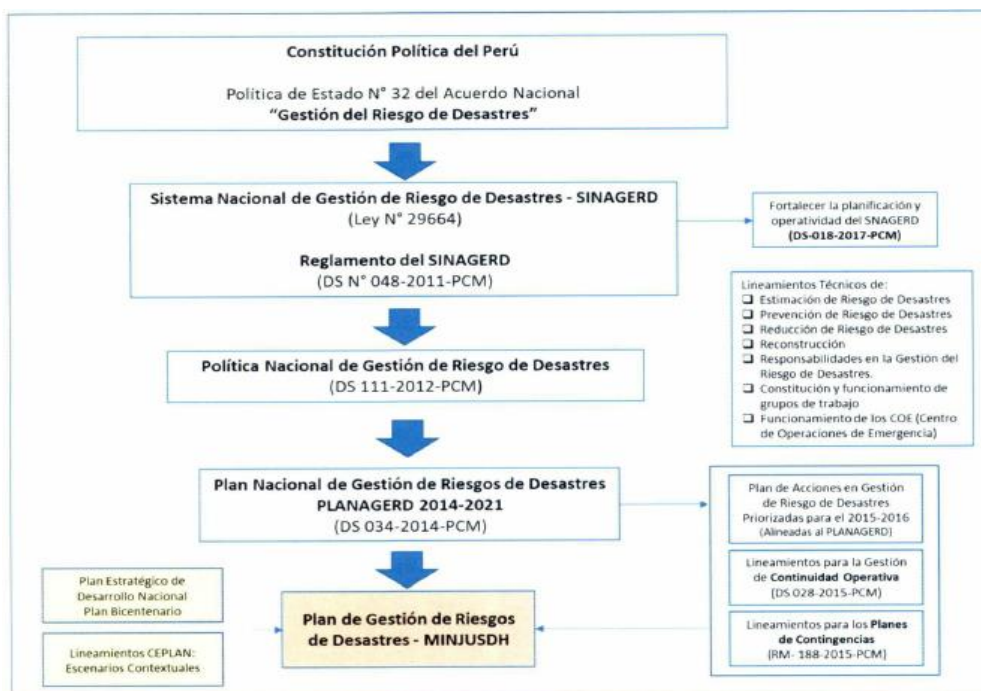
**Constitución Política del Perú**

Política de Estado N° 32 del Acuerdo Nacional
**"Gestión del Riesgo de Desastres"**

**Sistema Nacional de Gestión de Riesgo de Desastres - SINAGERD**
(Ley N° 29664)

**Reglamento del SINAGERD**
(DS N° 048-2011-PCM)

Fortalecer la planificación y operatividad del SNAGERD
**(DS-018-2017-PCM)**

Lineamientos Técnicos de:
❑ Estimación de Riesgo de Desastres
❑ Prevención de Riesgo de Desastres
❑ Reducción de Riesgo de Desastres
❑ Reconstrucción
❑ Responsabilidades en la Gestión del Riesgo de Desastres.
❑ Constitución y funcionamiento de grupos de trabajo
❑ Funcionamiento de los COE (Centro de Operaciones de Emergencia)

**Política Nacional de Gestión de Riesgo de Desastres**
(DS 111-2012-PCM)

**Plan Nacional de Gestión de Riesgos de Desastres PLANAGERD 2014-2021**
(DS 034-2014-PCM)

Plan de Acciones en Gestión de Riesgo de Desastres Priorizadas para el 2015-2016 (Alineadas al PLANAGERD)

Lineamientos para la Gestión de **Continuidad Operativa**
(DS 028-2015-PCM)

Lineamientos para los **Planes de Contingencias**
(RM- 188-2015-PCM)

Plan Estratégico de Desarrollo Nacional Plan Bicentenario

Lineamientos CEPLAN: Escenarios Contextuales

**Plan de Gestión de Riesgos de Desastres - MINJUSDH**